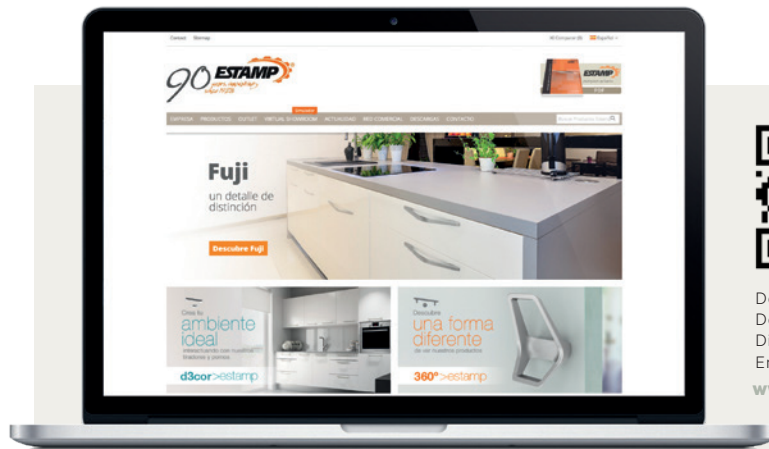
Contact Sitemap

Español

90 ESTAMP

ESTAMP

EMPRESA PRODUCTOS OUTLET VIRTUAL SHOWROOM ACTUALIDAD RED COMERCIAL DESCARGAS CONTACTO

Fuji

un detalle de distinción

Descubre Fuji

Crea tu ambiente ideal

d3cor>estamp

Descubre una forma diferente

360º>estamp

D
D
D
E
w